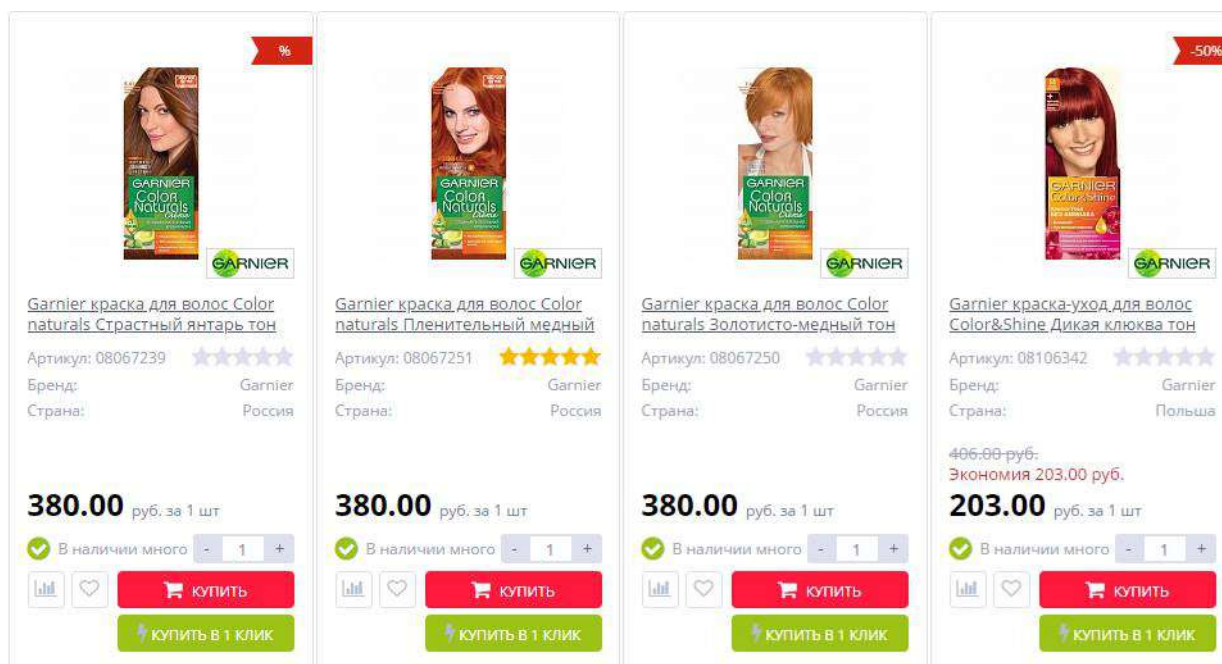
%

GARNIER Color Naturals Crème

GARNIER

Garnier краска для волос Color naturals Страстный янтарь тон

Артикул: 08067239

Бренд: Garnier

Страна: Россия

380.00 руб. за 1 шт

В наличии много - 1 +

КУПИТЬ

КУПИТЬ В 1 КЛИК

GARNIER Color Naturals Crème

GARNIER

Garnier краска для волос Color naturals Пленительный медный

Артикул: 08067251

Бренд: Garnier

Страна: Россия

380.00 руб. за 1 шт

В наличии много - 1 +

КУПИТЬ

КУПИТЬ В 1 КЛИК

GARNIER Color Naturals Crème

GARNIER

Garnier краска для волос Color naturals Золотисто-медный тон

Артикул: 08067250

Бренд: Garnier

Страна: Россия

380.00 руб. за 1 шт

В наличии много - 1 +

КУПИТЬ

КУПИТЬ В 1 КЛИК

-50%

GARNIER Color&Shine

GARNIER

Garnier краска-уход для волос Color&Shine Дикая клюква тон

Артикул: 08106342

Бренд: Garnier

Страна: Польша

406.00 руб.

Экономия 203.00 руб.

203.00 руб. за 1 шт

В наличии много - 1 +

КУПИТЬ

КУПИТЬ В 1 КЛИК